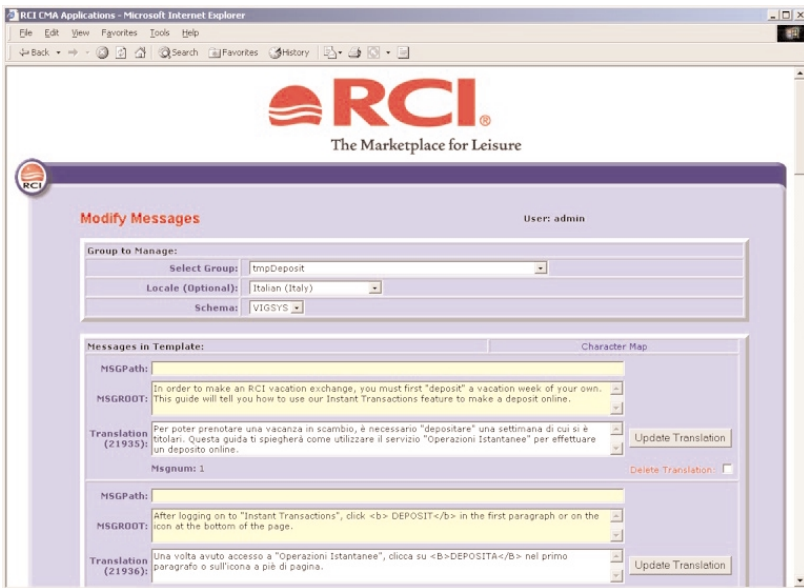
RCI CMA Applications - Microsoft Internet Explorer

File Edit View Favorites Tools Help

Back Search Favorites History

RCI®
The Marketplace for Leisure

RCI

Modify Messages

User: admin

Group to Manage:

Select Group: tmpDeposit

Locale (Optional): Italian (Italy)

Schema: VIGSYS

Messages in Template:

Character Map

MSGPath:

MSGROOT: In order to make an RCI vacation exchange, you must first "deposit" a vacation week of your own. This guide will tell you how to use our Instant Transactions feature to make a deposit online.

Translation (21935): Per poter prenotare una vacanza in scambio, è necessario "depositare" una settimana di cui si è titolari. Questa guida ti spiegherà come utilizzare il servizio "Operazioni Istantanee" per effettuare un deposito online.

Update Translation

Msgnum: 1

Delete Translation:

MSGPath:

MSGROOT: After logging on to "Instant Transactions", click <b> DEPOSIT</b> in the first paragraph or on the icon at the bottom of the page.

Translation (21936): Una volta avuto accesso a "Operazioni Istantanee", clicca su <B>DEPOSITA</B> nel primo paragrafo o sull'icona a piè di pagina.

Update Translation